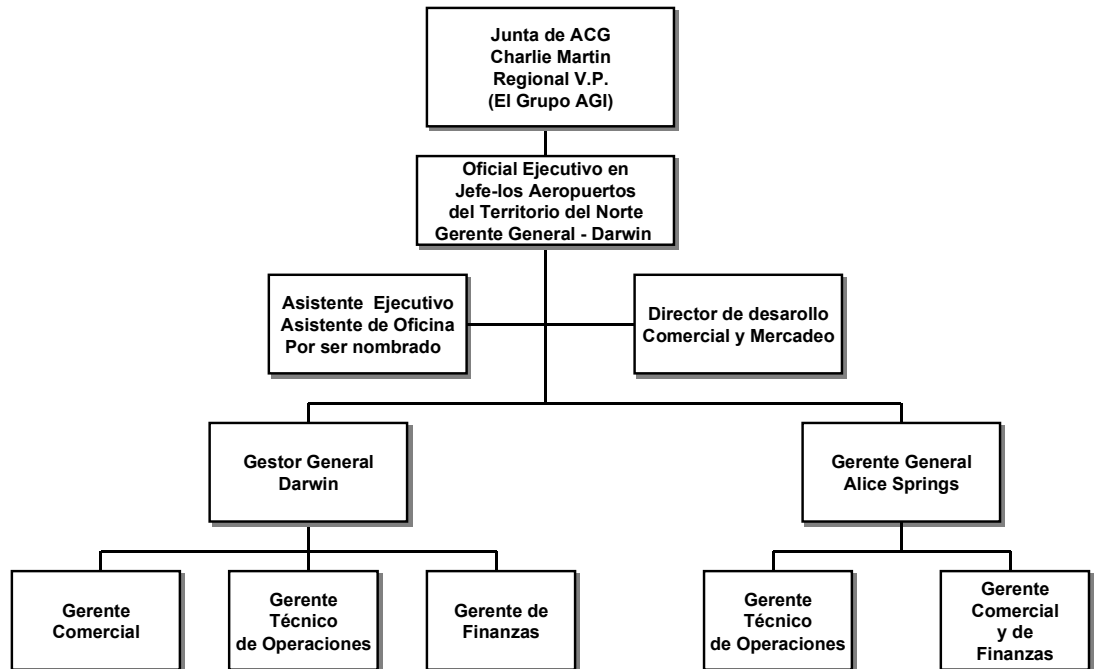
Junta de ACG
Charlie Martin
Regional V.P.
(El Grupo AGI)

Oficial Ejecutivo en
Jefe-los Aeropuertos
del Territorio del Norte
Gerente General - Darwin

Asistente Ejecutivo
Asistente de Oficina
Por ser nombrado

Director de desarollo
Comercial y Mercadeo

Gestor General
Darwin

Gerente General
Alice Springs

Gerente
Comercial

Gerente
Técnico
de Operaciones

Gerente de
Finanzas

Gerente
Técnico
de Operaciones

Gerente
Comercial
y de
Finanzas